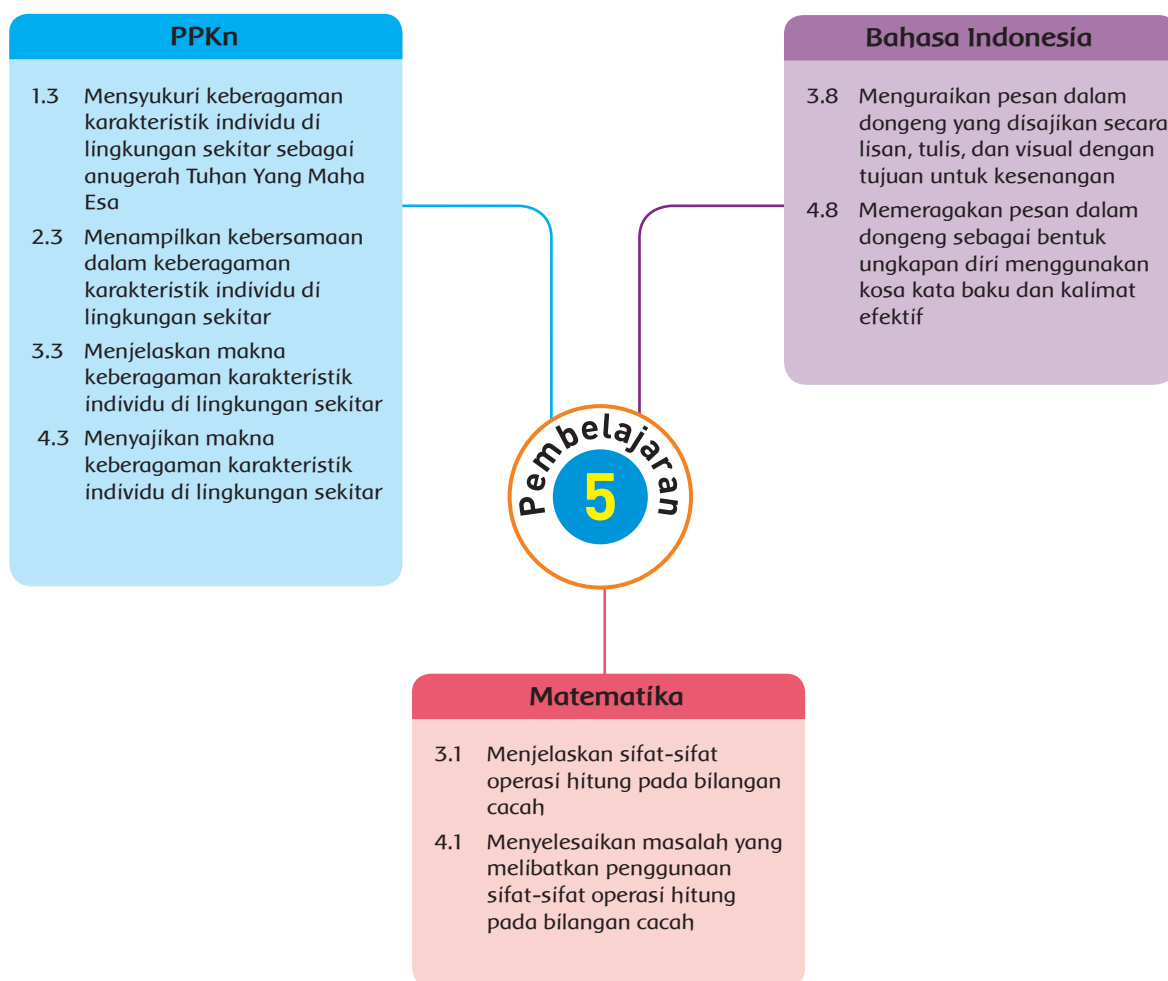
PPKn

1.3 Mensyukuri keberagaman karakteristik individu di lingkungan sekitar sebagai anugerah Tuhan Yang Maha Esa

2.3 Menampilkan kebersamaan dalam keberagaman karakteristik individu di lingkungan sekitar

3.3 Menjelaskan makna keberagaman karakteristik individu di lingkungan sekitar

4.3 Menyajikan makna keberagaman karakteristik individu di lingkungan sekitar

Bahasa Indonesia

3.8 Menguraikan pesan dalam dongeng yang disajikan secara lisan, tulis, dan visual dengan tujuan untuk kesenangan

4.8 Memeragakan pesan dalam dongeng sebagai bentuk ungkapan diri menggunakan kosa kata baku dan kalimat efektif

Pembelajaran 5

Matematika

3.1 Menjelaskan sifat-sifat operasi hitung pada bilangan cacah

4.1 Menyelesaikan masalah yang melibatkan penggunaan sifat-sifat operasi hitung pada bilangan cacah